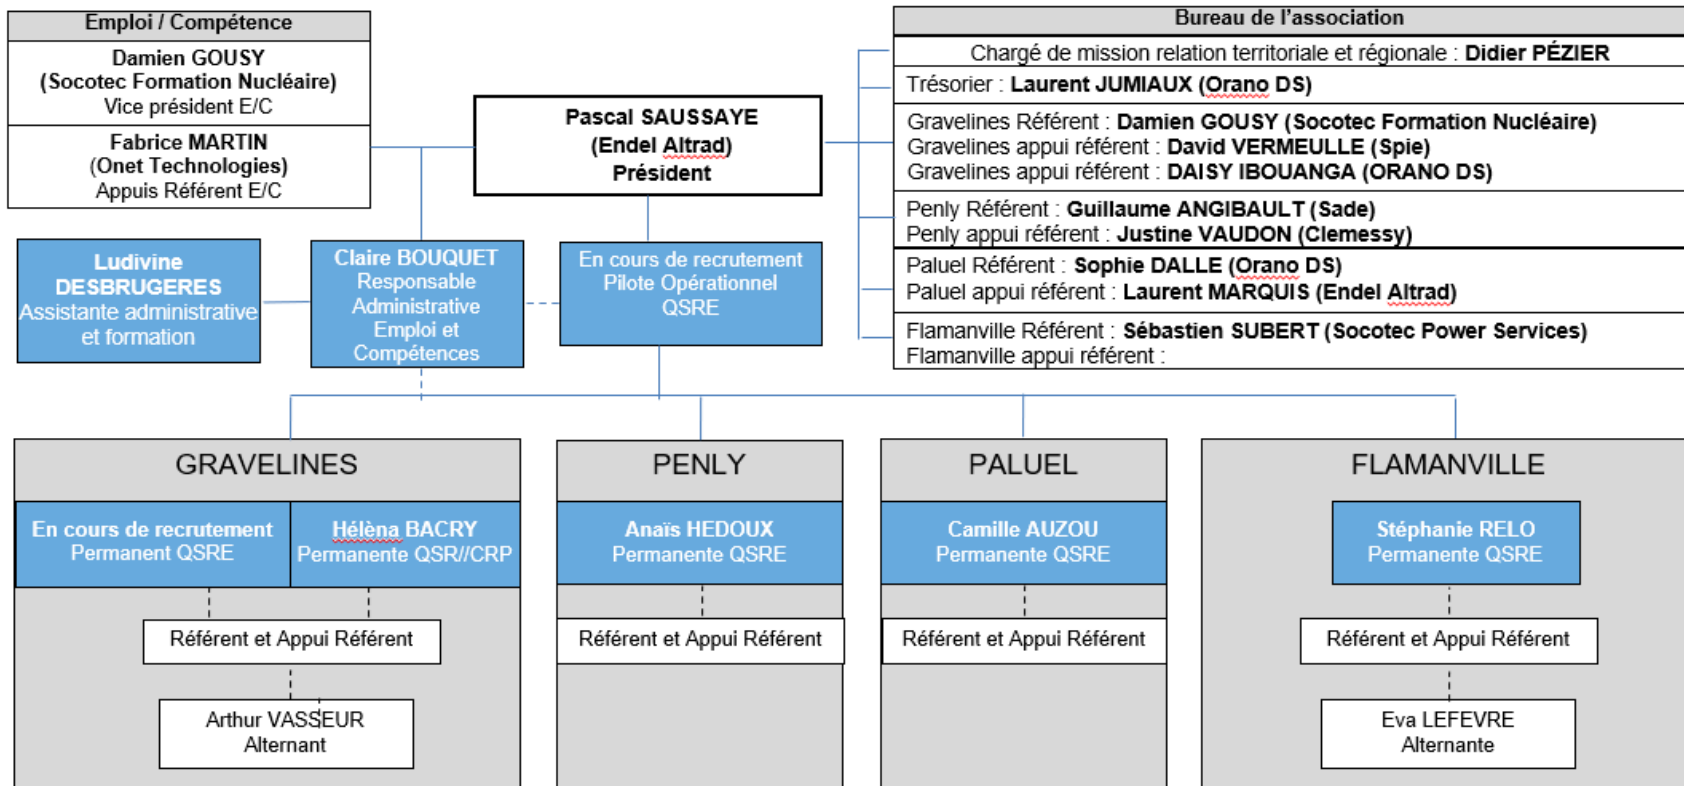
Emploi / Compétence

Damien GOUSY
(Socotec Formation Nucléaire)
Vice président E/C

Fabrice MARTIN
(Onet Technologies)
Appuis Référent E/C

Pascal SAUSSAYE
(Endel Altrad)
Président

Bureau de l'association

Chargé de mission relation territoriale et régionale : Didier PÉZIER

Trésorier : Laurent JUMIAUX (Orano DS)

Gravelines Référent : Damien GOUSY (Socotec Formation Nucléaire)
Gravelines appui référent : David VERMEULLE (Spie)
Gravelines appui référent : DAISY IBOUANGA (ORANO DS)

Penly Référent : Guillaume ANGIBAULT (Sade)
Penly appui référent : Justine VAUDON (Clemessy)

Paluel Référent : Sophie DALLE (Orano DS)
Paluel appui référent : Laurent MARQUIS (Endel Altrad)

Flamanville Référent : Sébastien SUBERT (Socotec Power Services)
Flamanville appui référent :

Ludivine DESBRUGERES
Assistante administrative et formation

Claire BOUQUET
Responsable Administrative Emploi et Compétences

En cours de recrutement
Pilote Opérationnel QSRE

GRAVELINES

En cours de recrutement
Permanent QSRE

Hélèna BACRY
Permanente QSR//CRP

Référent et Appui Référent

Arthur VASSEUR
Alternant

PENLY

Anaïs HEDOUX
Permanente QSRE

Référent et Appui Référent

PALUEL

Camille AUZOU
Permanente QSRE

Référent et Appui Référent

FLAMANVILLE

Stéphanie RELO
Permanente QSRE

Référent et Appui Référent

Eva LEFEVRE
Alternante